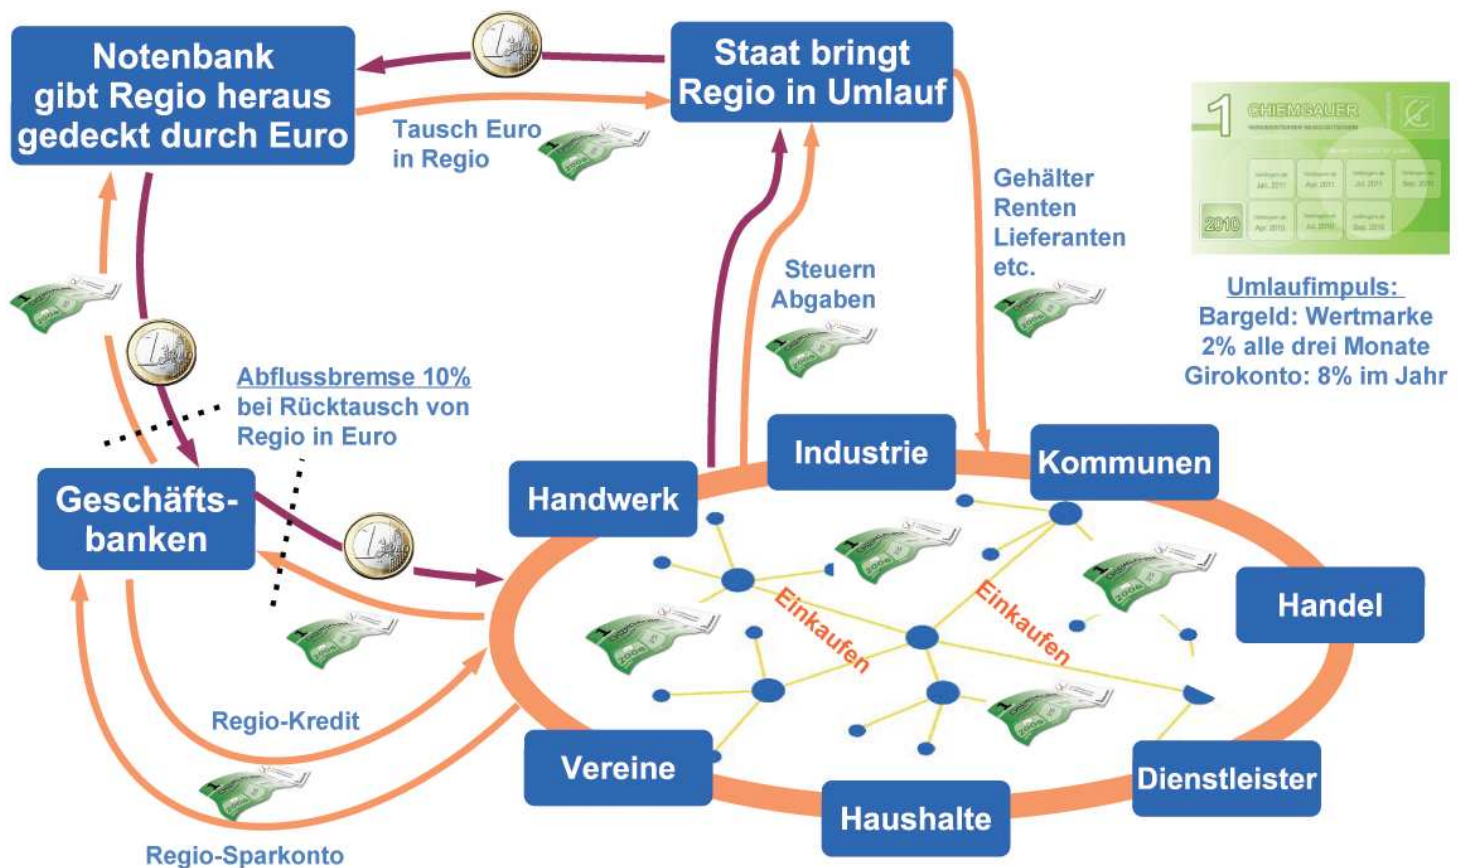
Notenbank gibt Regio heraus gedeckt durch Euro

Staat bringt Regio in Umlauf

Tausch Euro in Regio

Gehälter
Renten
Lieferanten
etc.

1 CHIEMGAUER

2010

Umlaufimpuls:
Bargeld: Wertmarke
2% alle drei Monate
Girokonto: 8% im Jahr

Steuern
Abgaben

Abflussbremse 10%
bei Rücktausch von Regio in Euro

Geschäftsbanken

Handwerk

Industrie

Kommunen

Handel

Einkaufen

Einkaufen

Regio-Kredit

Vereine

Haushalte

Dienstleister

Regio-Sparkonto